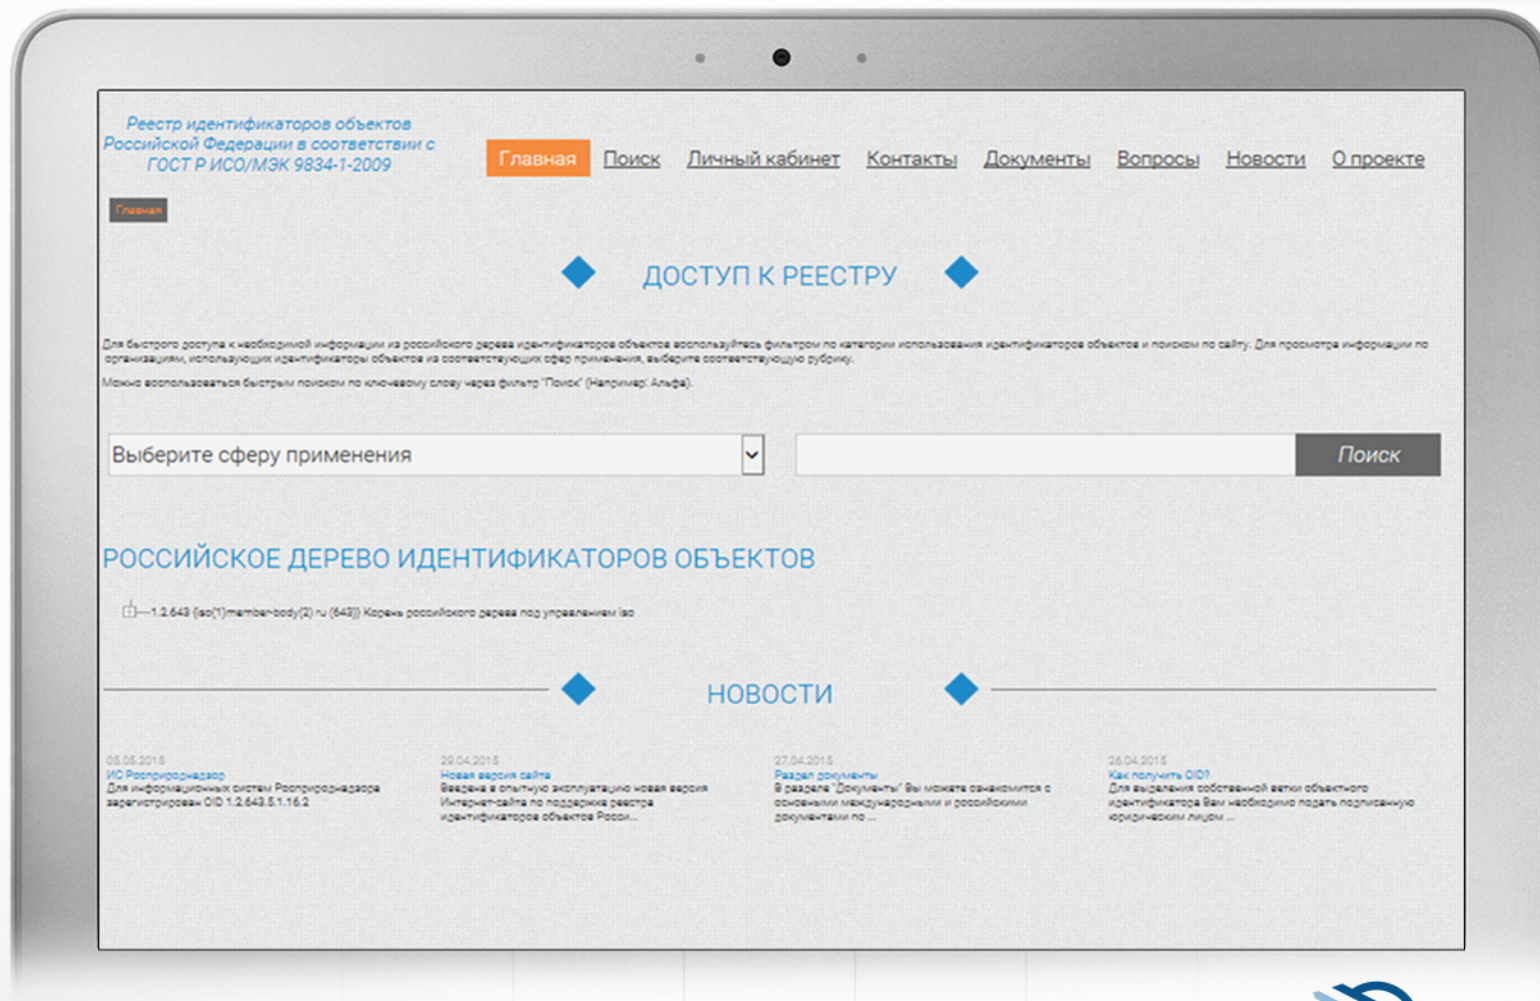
Реестр идентификаторов объектов Российской Федерации в соответствии с ГОСТ Р ИСО/МЭК 9834-1-2009

Главная Поиск Личный кабинет Контакты Документы Вопросы Новости О проекте

Главная

ДОСТУП К РЕЕСТРУ

Для быстрого доступа к необходимой информации из российского дерева идентификаторов объектов воспользуйтесь фильтром по категории использования идентификаторов объектов и поиском по сайту. Для просмотра информации по организациям, использующих идентификаторы объектов из соответствующих сфер применения, выберите соответствующую рубрику.

Можно воспользоваться быстрым поиском по ключевому слову через фильтр "Поиск" (Например: Альфа).

Выберите сферу применения

Поиск

РОССИЙСКОЕ ДЕРЕВО ИДЕНТИФИКАТОРОВ ОБЪЕКТОВ

1.2.643 {iso(1)member-body(2) ru (643)} Корень российского дерева под управлением iso

НОВОСТИ

05.05.2015
ИС Росприроднадзор
Для информационных систем Росприроднадзора зарегистрирован OID 1.2.643.5.1.16.2

29.04.2015
Новая версия сайта
Введена в опытную эксплуатацию новая версия Интернет-сайта по поддержке реестра идентификаторов объектов Росси...

27.04.2015
Раздел документы
В разделе "Документы" Вы можете ознакомится с основными международными и российскими документами по ...

26.04.2015
Как получить OID?
Для выделения собственной ветки объектного идентификатора Вам необходимо подать подписанную юридическим лицом ...